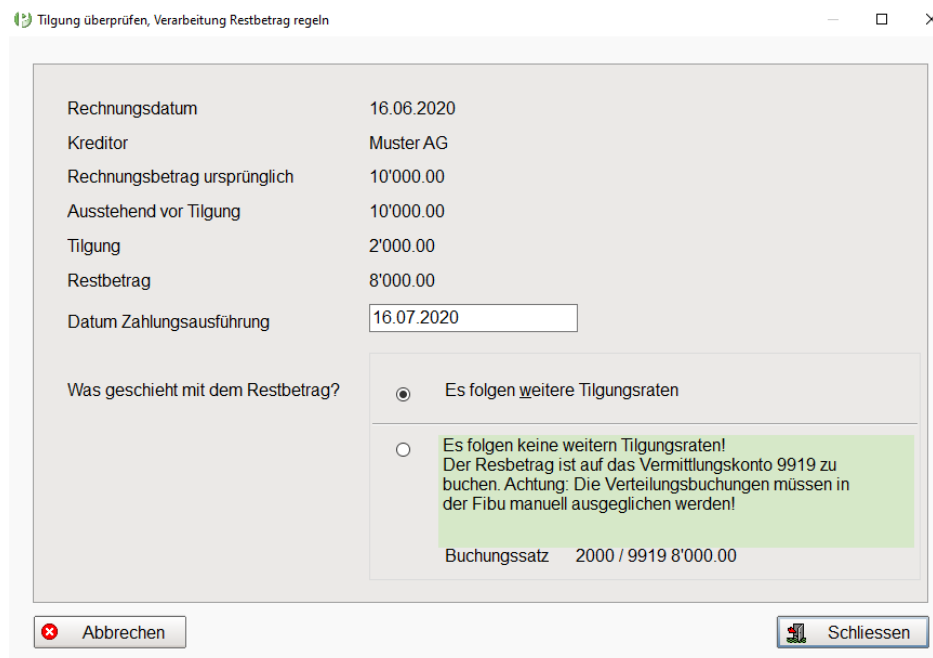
Tilgung überprüfen, Verarbeitung Restbetrag regeln

Rechnungsdatum 16.06.2020
Kreditor Muster AG
Rechnungsbetrag ursprünglich 10'000.00
Ausstehend vor Tilgung 10'000.00
Tilgung 2'000.00
Restbetrag 8'000.00
Datum Zahlungsausführung 16.07.2020

Was geschieht mit dem Restbetrag?

Es folgen weitere Tilgungsraten

Es folgen keine weitern Tilgungsraten!
Der Resbetrag ist auf das Vermittlungskonto 9919 zu buchen. Achtung: Die Verteilungsbuchungen müssen in der Fibu manuell ausgeglichen werden!

Buchungssatz 2000 / 9919 8'000.00

Abbrechen

Schliessen